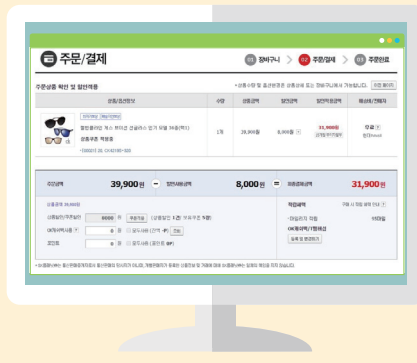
주문/결제

01 장바구니 02 주문/결제 03 주문완료

주문상품 확인 및 할인적용

상품/옵션정보 | 수량 | 상품금액 | 할인금액 | 할인적용금액 | 배송비/판매자

1개 | 29,900원 | 8,000원 | 31,900원 | 무료

상품주문 작성중

주문금액 39,900 원 − 할인/부가결제 8,000 원 = 최종결제금액 31,900 원

상품할인

쿠폰적용

적립혜택

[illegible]